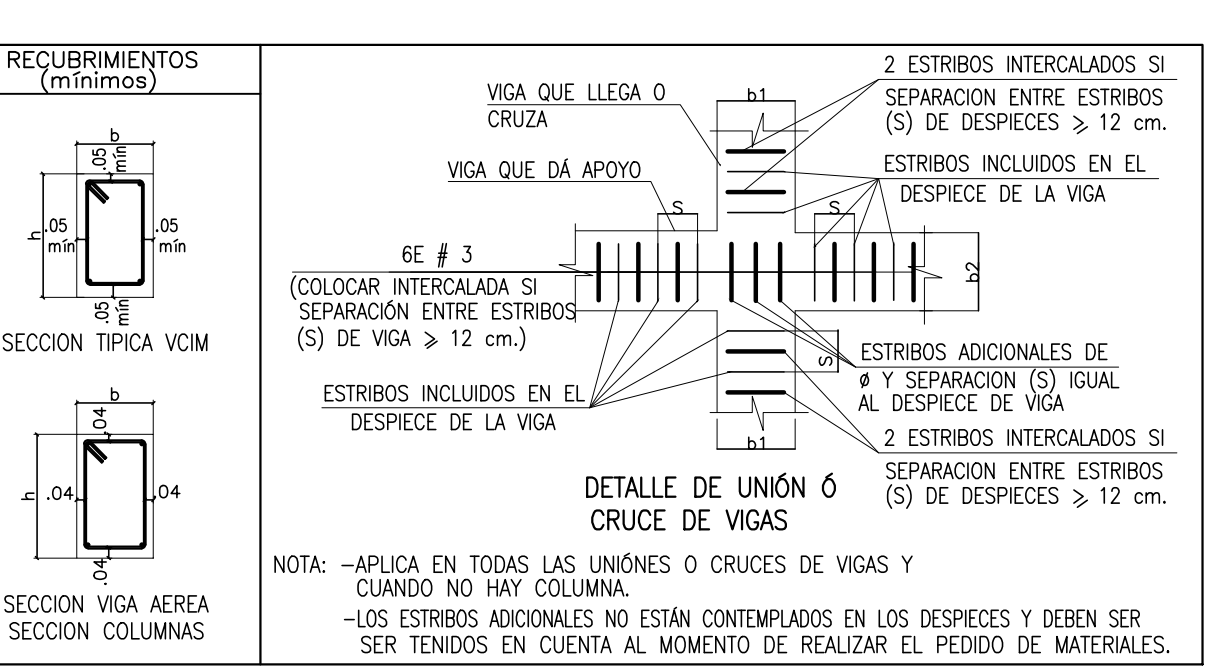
RECUBRIMIENTOS (mínimos)

b
.05 mín
h
.05 mín
.05 mín
.05 mín
SECCION TIPICA VCIM

b
.04
h
.04
.04
.04
SECCION VIGA AEREA
SECCION COLUMNAS

VIGA QUE LLEGA O CRUZA

b1

2 ESTRIBOS INTERCALADOS SI SEPARACION ENTRE ESTRIBOS (S) DE DESPIECES $\geqslant$ 12 cm.

VIGA QUE DÁ APOYO

ESTRIBOS INCLUIDOS EN EL DESPIECE DE LA VIGA

S

S

6E # 3
(COLOCAR INTERCALADA SI SEPARACIÓN ENTRE ESTRIBOS (S) DE VIGA $\geqslant$ 12 cm.)

b2

S

ESTRIBOS ADICIONALES DE ø Y SEPARACION (S) IGUAL AL DESPIECE DE VIGA

ESTRIBOS INCLUIDOS EN EL DESPIECE DE LA VIGA

b1

2 ESTRIBOS INTERCALADOS SI SEPARACION ENTRE ESTRIBOS (S) DE DESPIECES $\geqslant$ 12 cm.

DETALLE DE UNIÓN Ó CRUCE DE VIGAS

NOTA: –APLICA EN TODAS LAS UNIÓNES O CRUCES DE VIGAS Y CUANDO NO HAY COLUMNA.
–LOS ESTRIBOS ADICIONALES NO ESTÁN CONTEMPLADOS EN LOS DESPIECES Y DEBEN SER SER TENIDOS EN CUENTA AL MOMENTO DE REALIZAR EL PEDIDO DE MATERIALES.